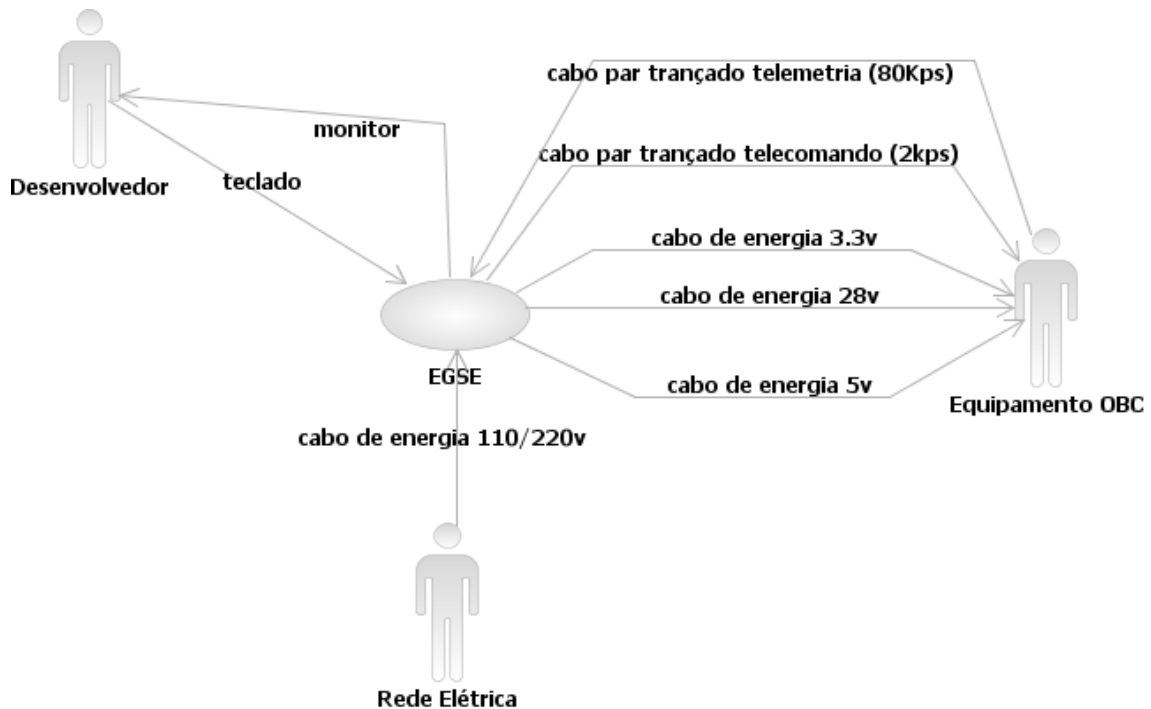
cabo par trançado telemetria (80Kps)

monitor

cabo par trançado telecomando (2kps)

Desenvolvedor

teclado

cabo de energia 3.3v

cabo de energia 28v

EGSE

cabo de energia 5v

Equipamento OBC

cabo de energia 110/220v

Rede Elétrica